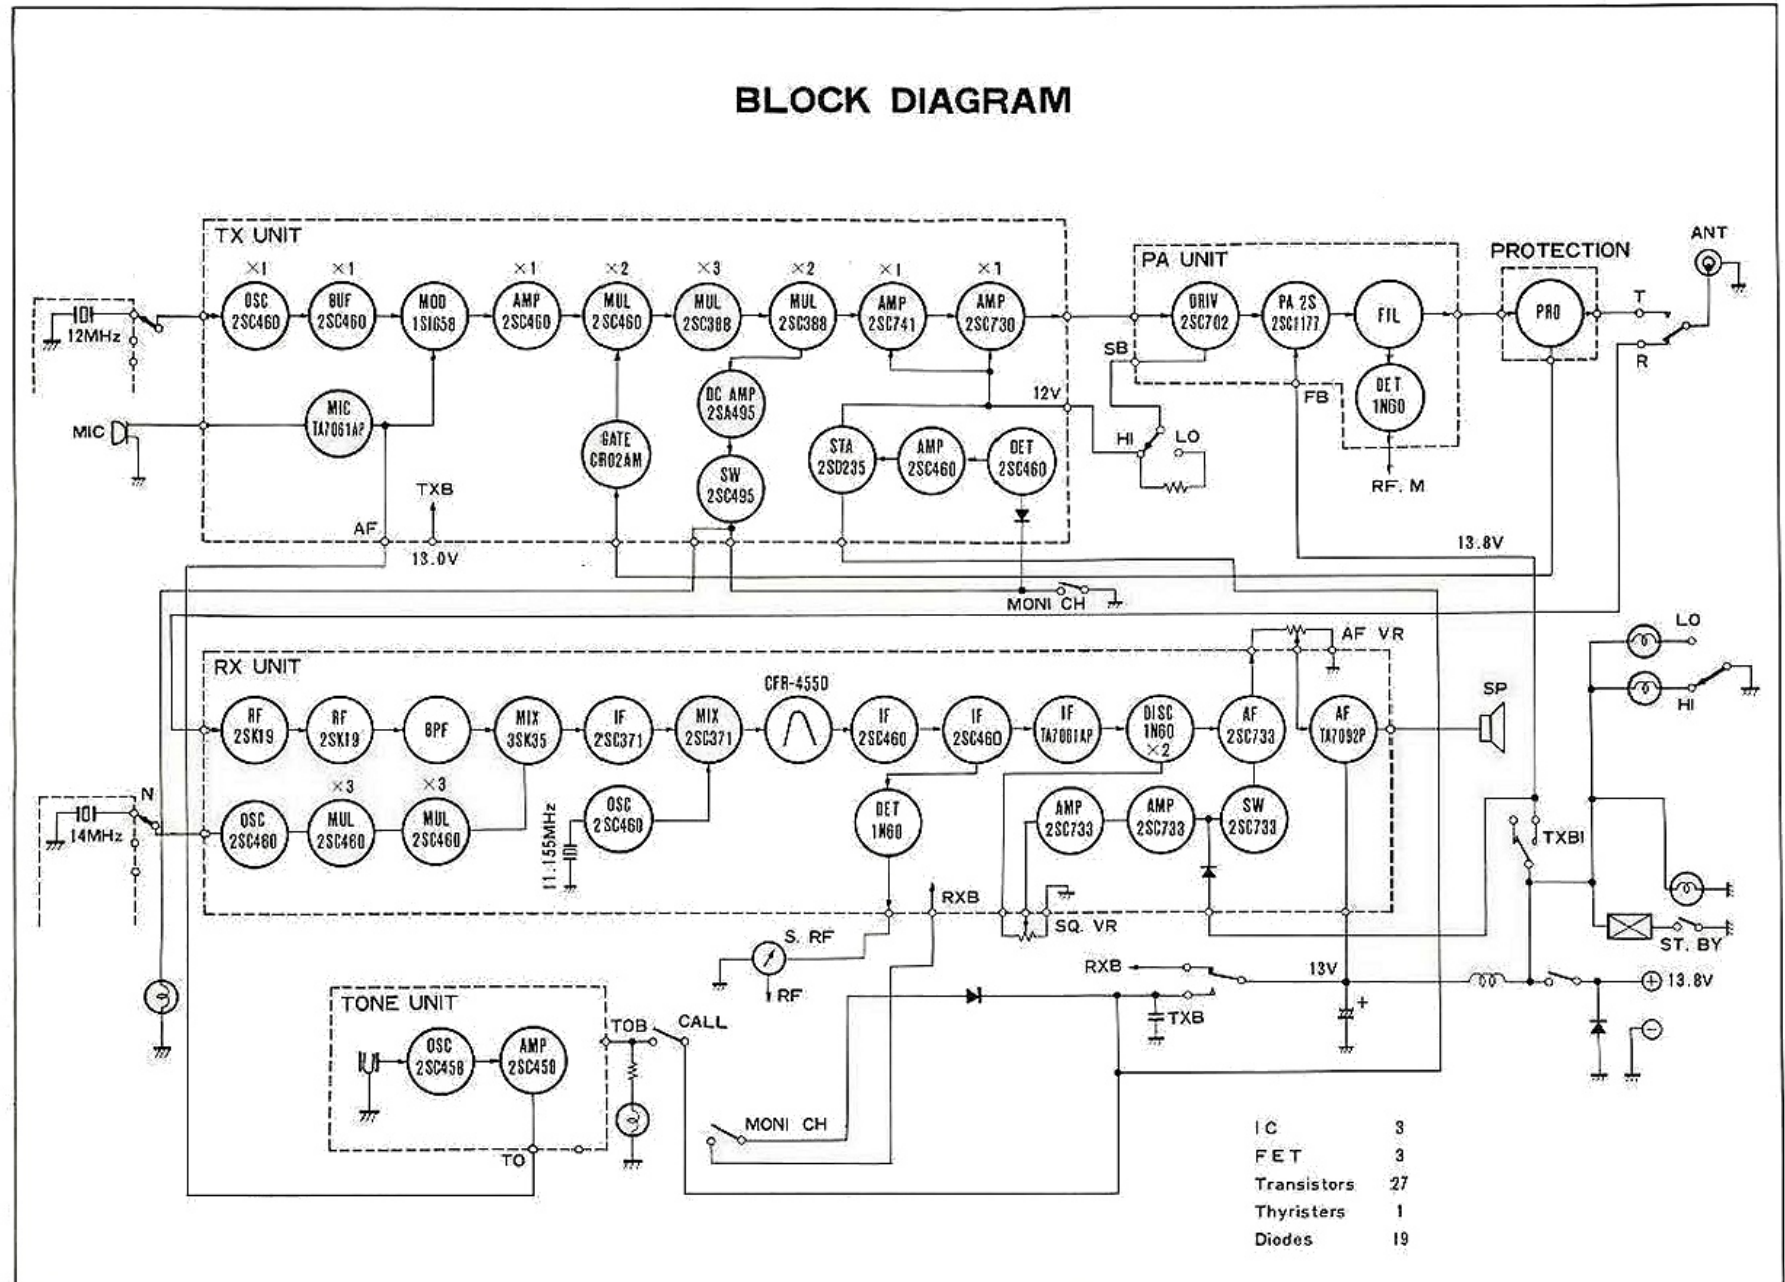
BLOCK DIAGRAM

TX UNIT

12MHz

×1 OSC 2SC460
×1 BUF 2SC460
MOD 1S1658
×1 AMP 2SC460
×2 MUL 2SC460
×3 MUL 2SC388
×2 MUL 2SC388
×1 AMP 2SC741
×1 AMP 2SC730

MIC
MIC TA7061AP
GATE CR02AM
DC AMP 2SA495
SW 2SC495
STA 2SD235
AMP 2SC460
DET 2SC460

TXB
AF
13.0V
12V

PA UNIT
DRIV 2SC702
PA 2S 2SC1177
FIL
DET 1N60
SB
FB
HI
LO
RF. M

PROTECTION
PRO
ANT
T
R
13.8V

MONI CH

AF VR

RX UNIT
RF 2SK19
RF 2SK19
BPF
MIX 3SK35
IF 2SC371
MIX 2SC371
CFR-455D
IF 2SC460
IF 2SC460
IF TA7061AP
DISC 1N60 ×2
AF 2SC733
AF TA7092P
SP

N
14MHz
OSC 2SC460
×3 MUL 2SC460
×3 MUL 2SC460
11.155MHz
OSC 2SC460
DET 1N60
AMP 2SC733
AMP 2SC733
SW 2SC733

LO
HI
TXBI

RXB
S. RF
RF
SQ. VR
ST. BY

TONE UNIT
OSC 2SC458
AMP 2SC458
TOB
CALL
TO

RXB
13V
TXB
+ 13.8V
−

MONI CH

| IC | 3 |
|---|---|
| FET | 3 |
| Transistors | 27 |
| Thyristers | 1 |
| Diodes | 19 |